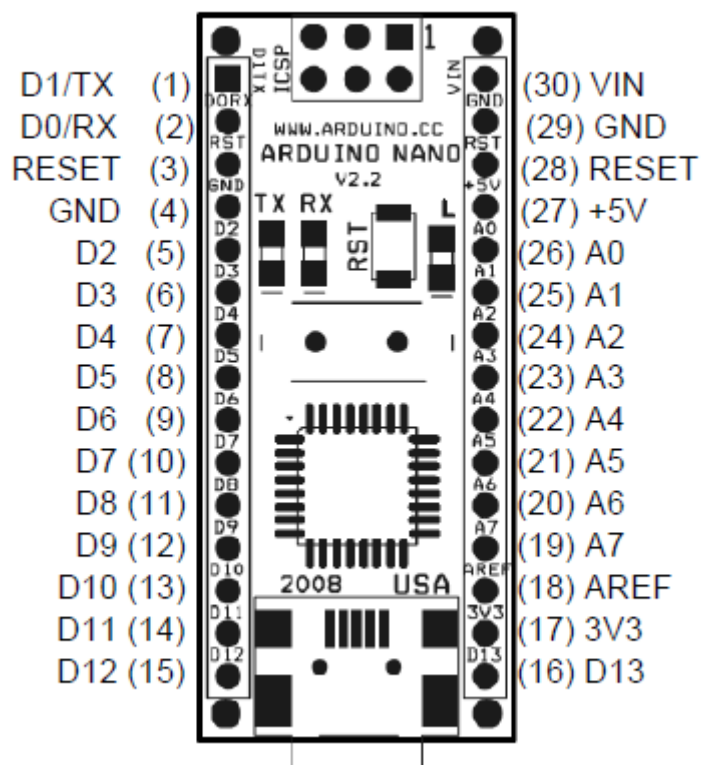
D1/TX (1)
D0/RX (2)
RESET (3)
GND (4)
D2 (5)
D3 (6)
D4 (7)
D5 (8)
D6 (9)
D7 (10)
D8 (11)
D9 (12)
D10 (13)
D11 (14)
D12 (15)

D1TX
ICSP
1
D0RX
RST
GND
D2
D3
D4
D5
D6
D7
D8
D9
D10
D11
D12
WWW.ARDUINO.CC
ARDUINO NANO
V2.2
TX RX
RST
L
2008 USA
VIN
GND
RST
+5V
A0
A1
A2
A3
A4
A5
A6
A7
AREF
3V3
D13

(30) VIN
(29) GND
(28) RESET
(27) +5V
(26) A0
(25) A1
(24) A2
(23) A3
(22) A4
(21) A5
(20) A6
(19) A7
(18) AREF
(17) 3V3
(16) D13